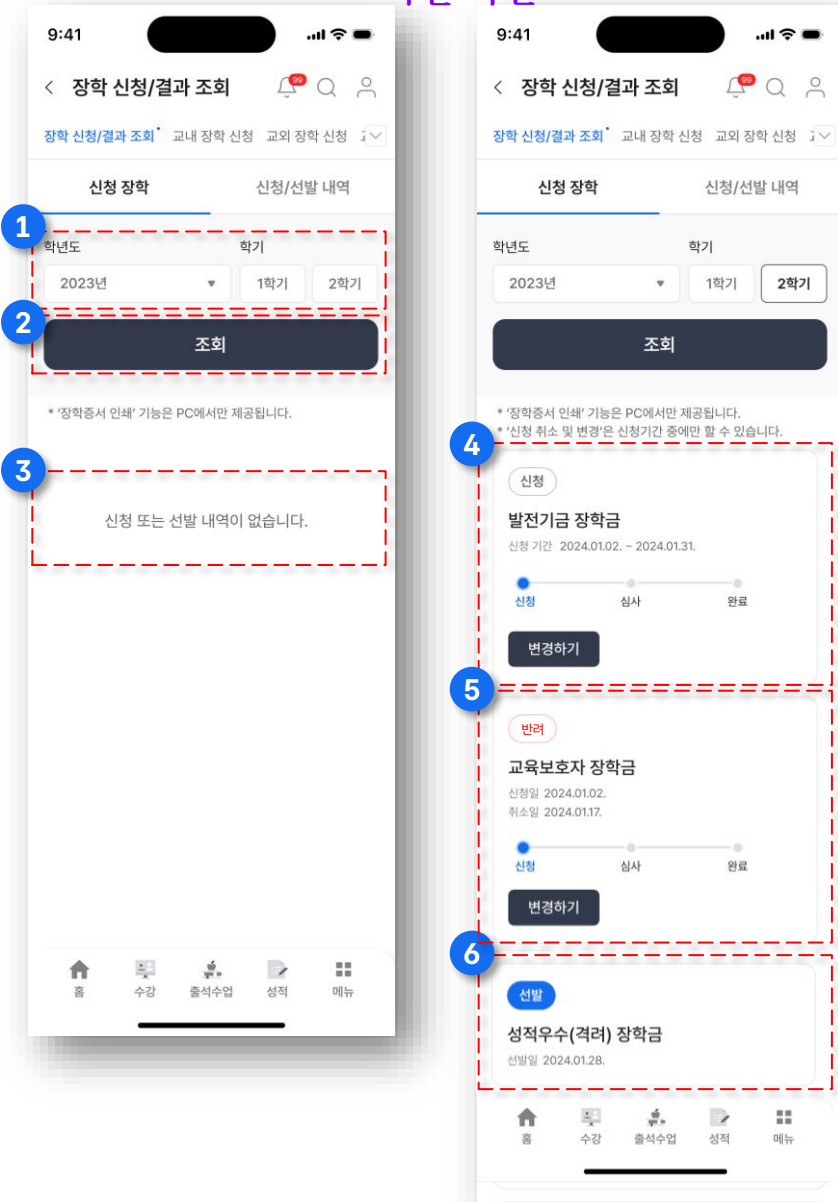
9:41

장학 신청/결과 조회 99

장학 신청/결과 조회 교내 장학 신청 교외 장학 신청

신청 장학 신청/선발 내역

1

학년도 학기

2023년 1학기 2학기

2

조회

* '장학증서 인쇄' 기능은 PC에서만 제공됩니다.

3

신청 또는 선발 내역이 없습니다.

홈 수강 출석수업 성적 메뉴

9:41

장학 신청/결과 조회 99

장학 신청/결과 조회 교내 장학 신청 교외 장학 신청

신청 장학 신청/선발 내역

학년도 학기

2023년 1학기 2학기

조회

* '장학증서 인쇄' 기능은 PC에서만 제공됩니다.
* '신청 취소 및 변경'은 신청기간 중에만 할 수 있습니다.

4

신청

발전기금 장학금

신청 기간 2024.01.02. ~ 2024.01.31.

신청 심사 완료

변경하기

5

반려

교육보호자 장학금

신청일 2024.01.02.
취소일 2024.01.17.

신청 심사 완료

변경하기

6

선발

성적우수(격려) 장학금

선발일 2024.01.28.

홈 수강 출석수업 성적 메뉴